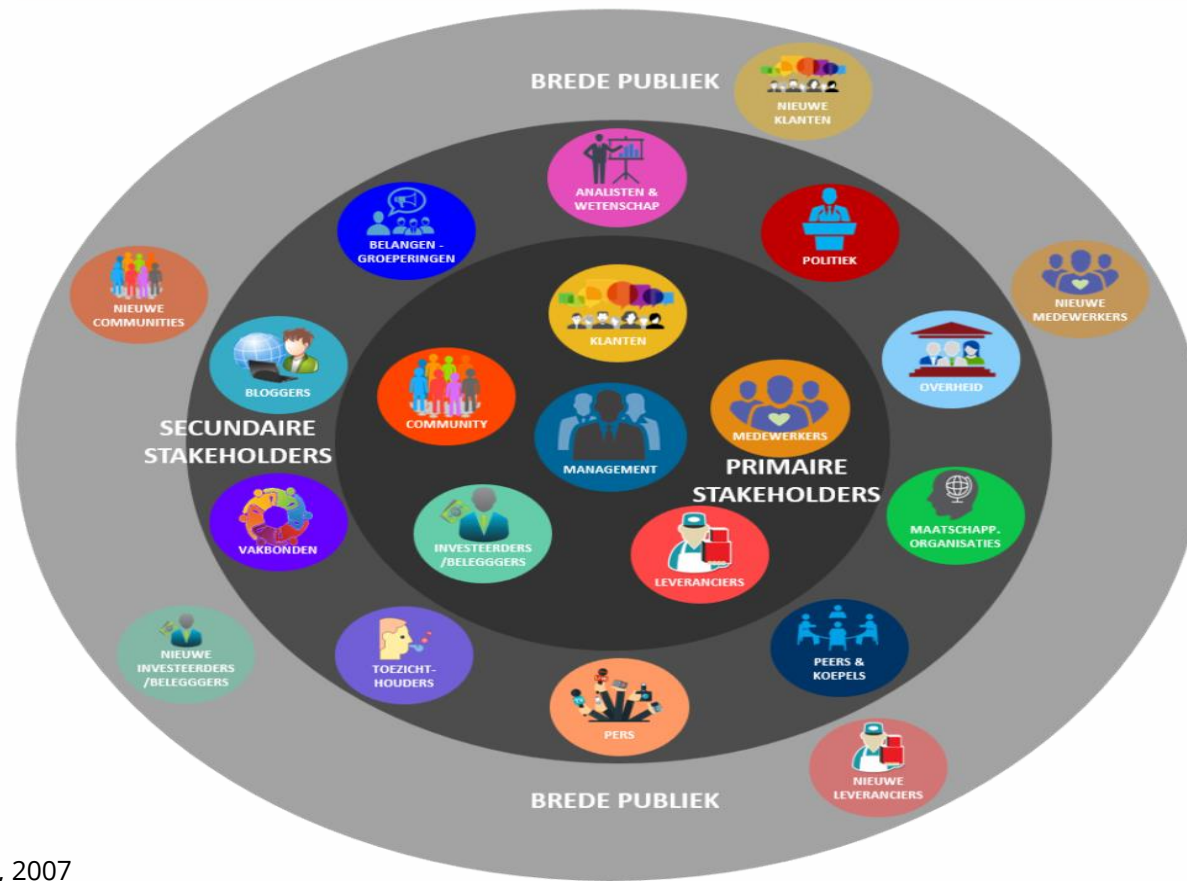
BREDE PUBLIEK

NIEUWE KLANTEN

ANALISTEN & WETENSCHAP

BELANGEN - GROEPERINGEN

POLITIEK

NIEUWE MEDEWERKERS

NIEUWE COMMUNITIES

KLANTEN

BLOGGERS

COMMUNITY

OVERHEID

MEDEWERKERS

MANAGEMENT

SECUNDAIRE STAKEHOLDERS

PRIMAIRE STAKEHOLDERS

VAKBONDEN

INVESTEERDERS /BELEGGGERS

LEVERANCIERS

MAATSCHAPP. ORGANISATIES

NIEUWE INVESTEERDERS /BELEGGGERS

TOEZICHT- HOUDERS

PEERS & KOEPELS

PERS

NIEUWE LEVERANCIERS

BREDE PUBLIEK

., 2007